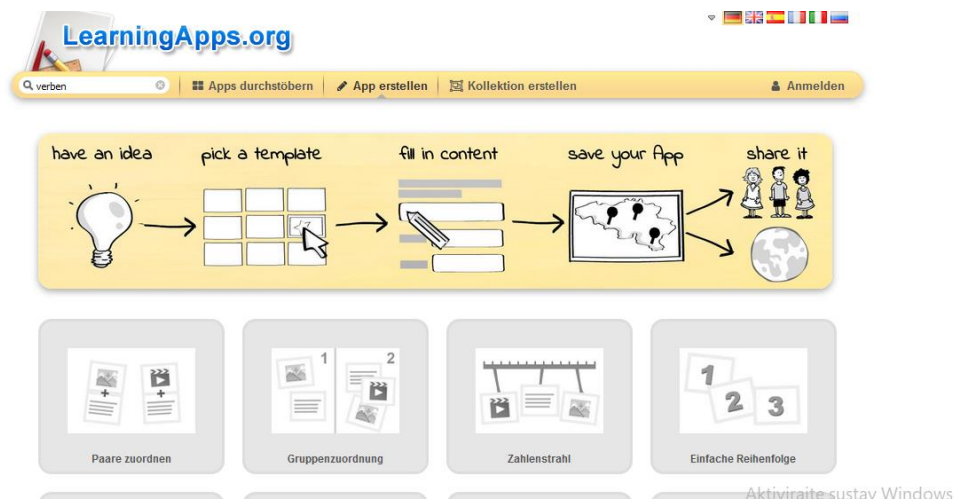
LearningApps.org

verben

Apps durchstöbern | App erstellen | Kollektion erstellen | Anmelden

have an idea
pick a template
fill in content
save your App
share it

1 2

Paare zuordnen

Gruppenzuordnung

Zahlenstrahl

1 2 3

Einfache Reihenfolge

Aktiviraite sustav Windows